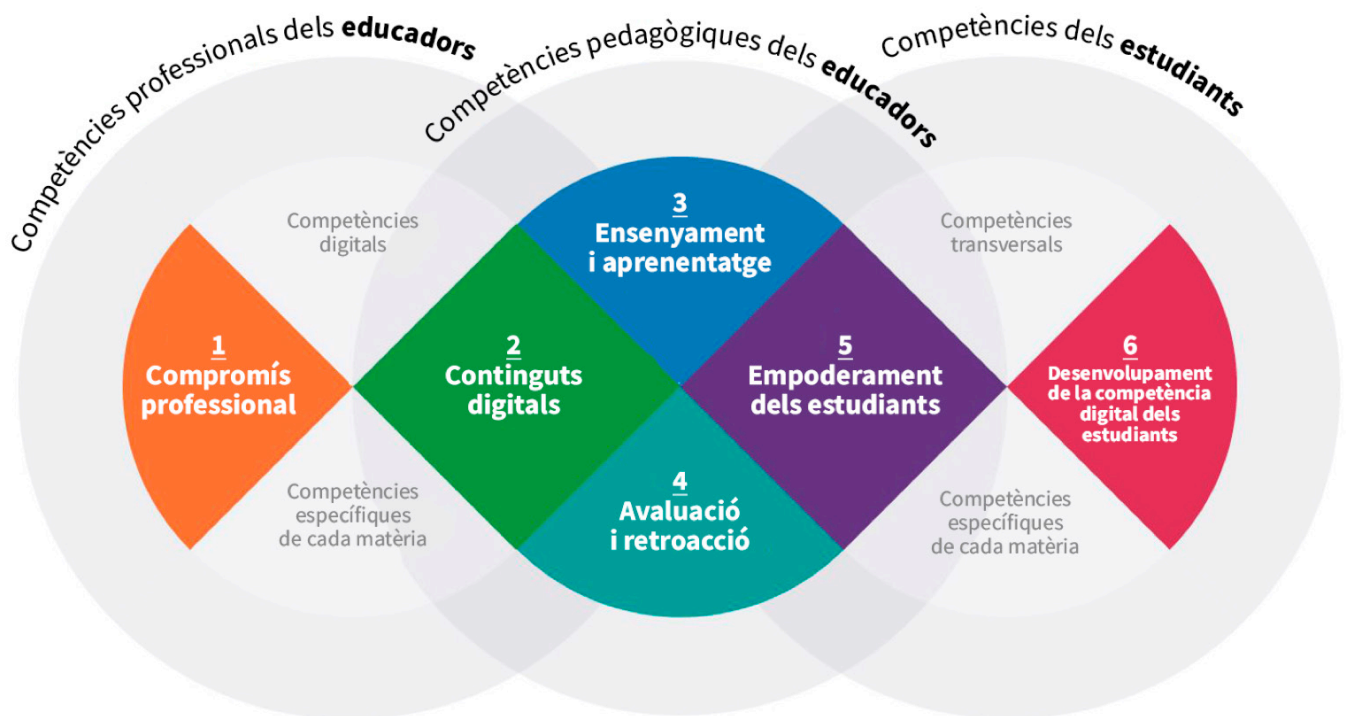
Competències professionals dels **educadors**

Competències pedagògiques dels **educadors**

Competències dels **estudiants**

Competències digitals

1
Compromís professional

2
Continguts digitals

3
Ensenyament i aprenentatge

4
Avaluació i retroacció

5
Empoderament dels estudiants

6
Desenvolupament de la competència digital dels estudiants

Competències transversals

Competències específiques de cada matèria

Competències específiques de cada matèria